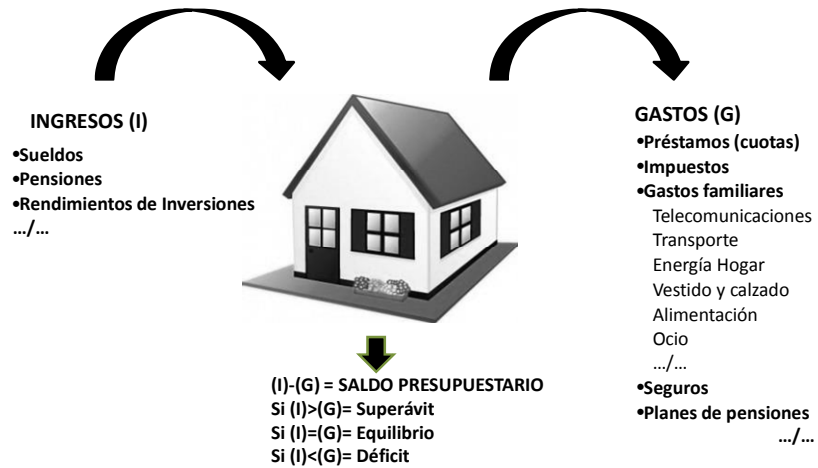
INGRESOS (I)
•Sueldos
•Pensiones
•Rendimientos de Inversiones
…/…

GASTOS (G)
•Préstamos (cuotas)
•Impuestos
•Gastos familiares
Telecomunicaciones
Transporte
Energía Hogar
Vestido y calzado
Alimentación
Ocio
…/…
•Seguros
•Planes de pensiones
…/…

(I)-(G) = SALDO PRESUPUESTARIO
Si (I)>(G)= Superávit
Si (I)=(G)= Equilibrio
Si (I)<(G)= Déficit